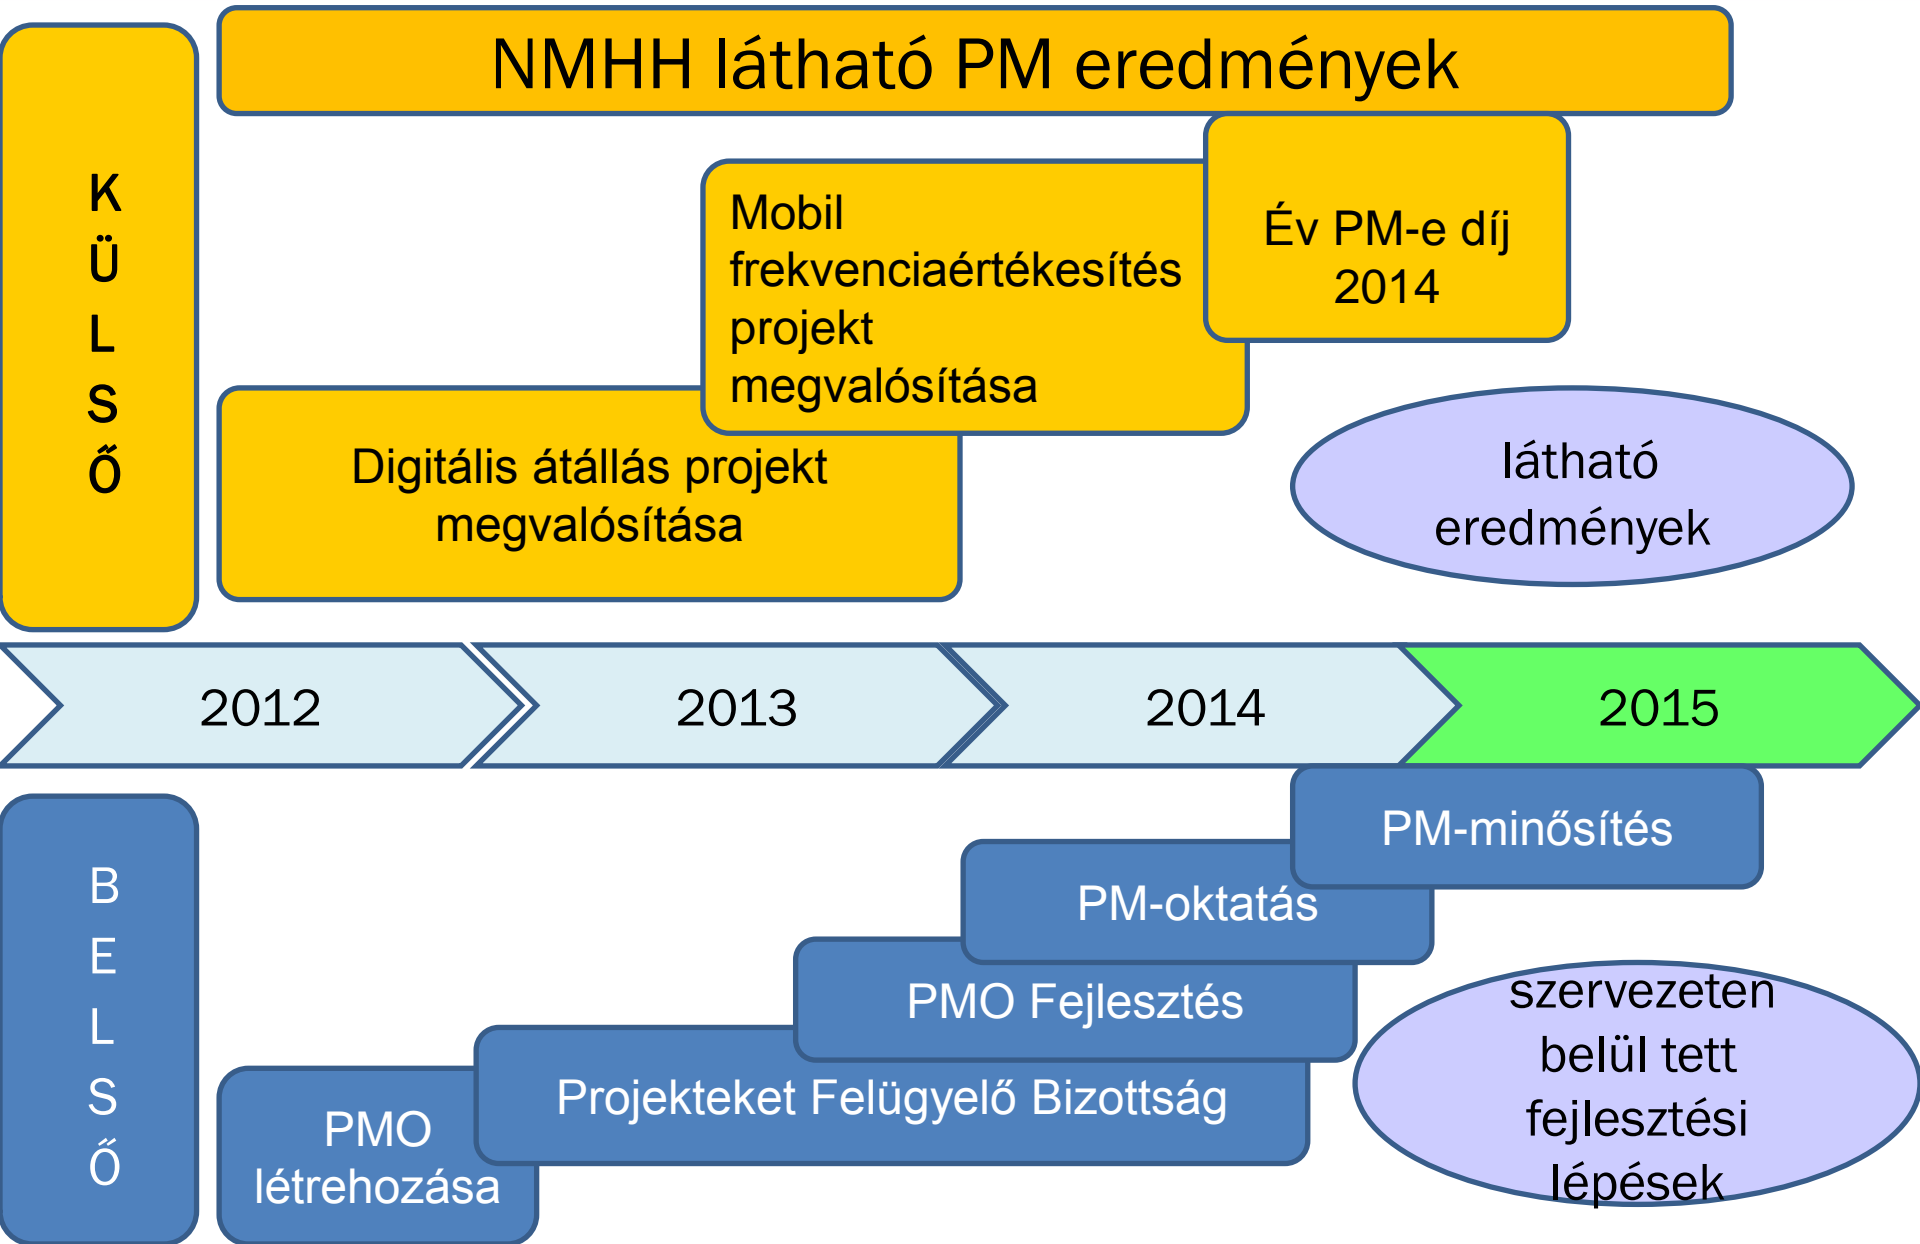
NMHH látható PM eredmények

K
Ü
L
S
Ő

Mobil frekvenciaértékesítés projekt megvalósítása

Év PM-e díj 2014

Digitális átállás projekt megvalósítása

látható eredmények

2012

2013

2014

2015

B
E
L
S
Ő

PM-minősítés

PM-oktatás

PMO Fejlesztés

Projekteket Felügyelő Bizottság

PMO létrehozása

szervezeten belül tett fejlesztési lépések